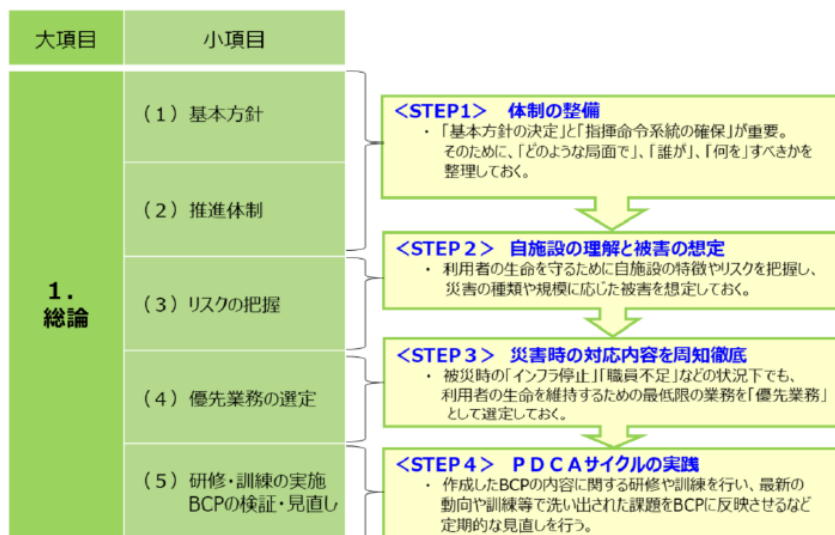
| 大項目 | 小項目 |
|---|---|
| 1．総論 | （１）基本方針 |
| | （２）推進体制 |
| | （３）リスクの把握 |
| | （４）優先業務の選定 |
| | （５）研修・訓練の実施 BCPの検証・見直し |

＜STEP１＞　体制の整備
・「基本方針の決定」と「指揮命令系統の確保」が重要。そのために、「どのような局面で」、「誰が」、「何を」すべきかを整理しておく。

＜STEP２＞　自施設の理解と被害の想定
・利用者の生命を守るために自施設の特徴やリスクを把握し、災害の種類や規模に応じた被害を想定しておく。

＜STEP３＞　災害時の対応内容を周知徹底
・被災時の「インフラ停止」「職員不足」などの状況下でも、利用者の生命を維持するための最低限の業務を「優先業務」として選定しておく。

＜STEP４＞　ＰＤＣＡサイクルの実践
・作成したBCPの内容に関する研修や訓練を行い、最新の動向や訓練等で洗い出された課題をBCPに反映させるなど定期的な見直しを行う。